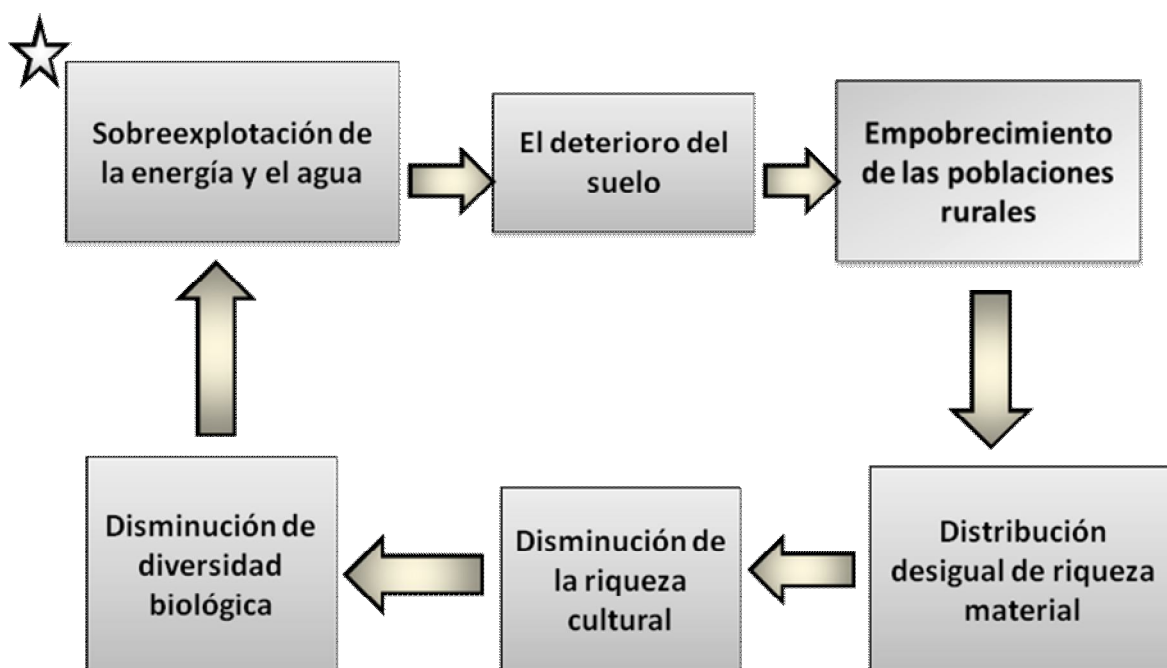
Sobreexplotación de la energía y el agua

El deterioro del suelo

Empobrecimiento de las poblaciones rurales

Distribución desigual de riqueza material

Disminución de la riqueza cultural

Disminución de diversidad biológica